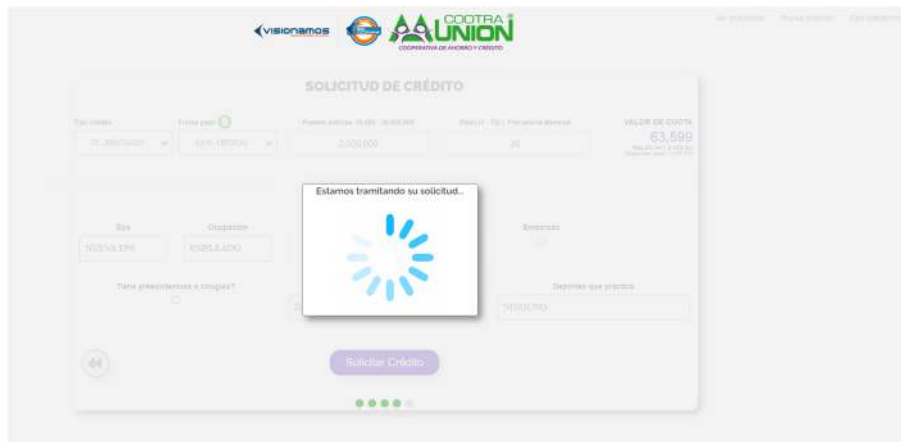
visionamos

COOTRA UNION
COOPERATIVA DE AHORRO Y CREDITO

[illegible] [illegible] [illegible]

SOLICITUD DE CRÉDITO

Tipo crédito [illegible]
Fecha pago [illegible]
Monto solicitado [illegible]
Plazo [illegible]
VALOR DE CUOTA
63,599

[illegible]
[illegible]
3,000,000
36

Estamos tramitando su solicitud..

Eps
NUEVA EPS
Ocupación
EMPLEADO
Embargo

Tiene dependientes o cónyuges?
Deportes que practica
NINGUNO

Solicitar Crédito